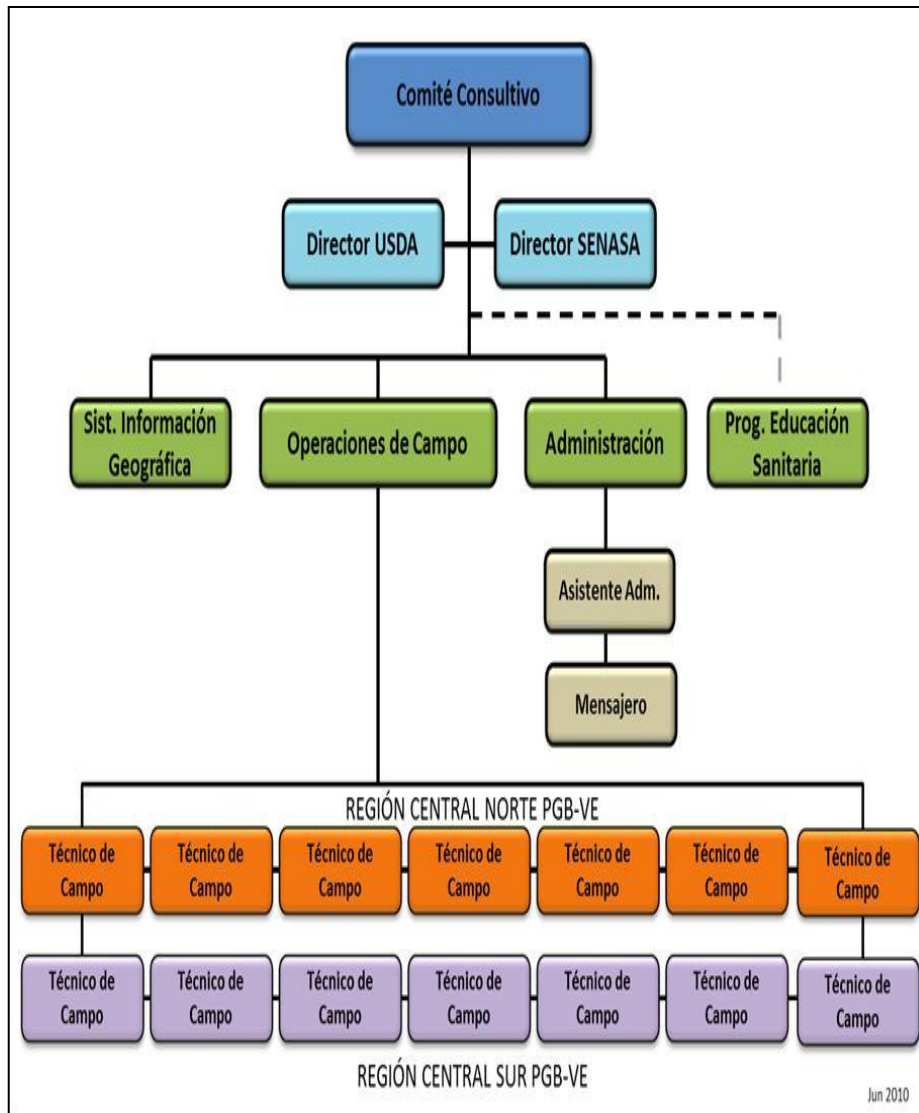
Comité Consultivo

Director USDA

Director SENASA

Sist. Información Geográfica

Operaciones de Campo

Administración

Prog. Educación Sanitaria

Asistente Adm.

Mensajero

REGIÓN CENTRAL NORTE PGB-VE

Técnico de Campo

Técnico de Campo

Técnico de Campo

Técnico de Campo

Técnico de Campo

Técnico de Campo

Técnico de Campo

Técnico de Campo

Técnico de Campo

Técnico de Campo

Técnico de Campo

Técnico de Campo

Técnico de Campo

Técnico de Campo

REGIÓN CENTRAL SUR PGB-VE

Jun 2010